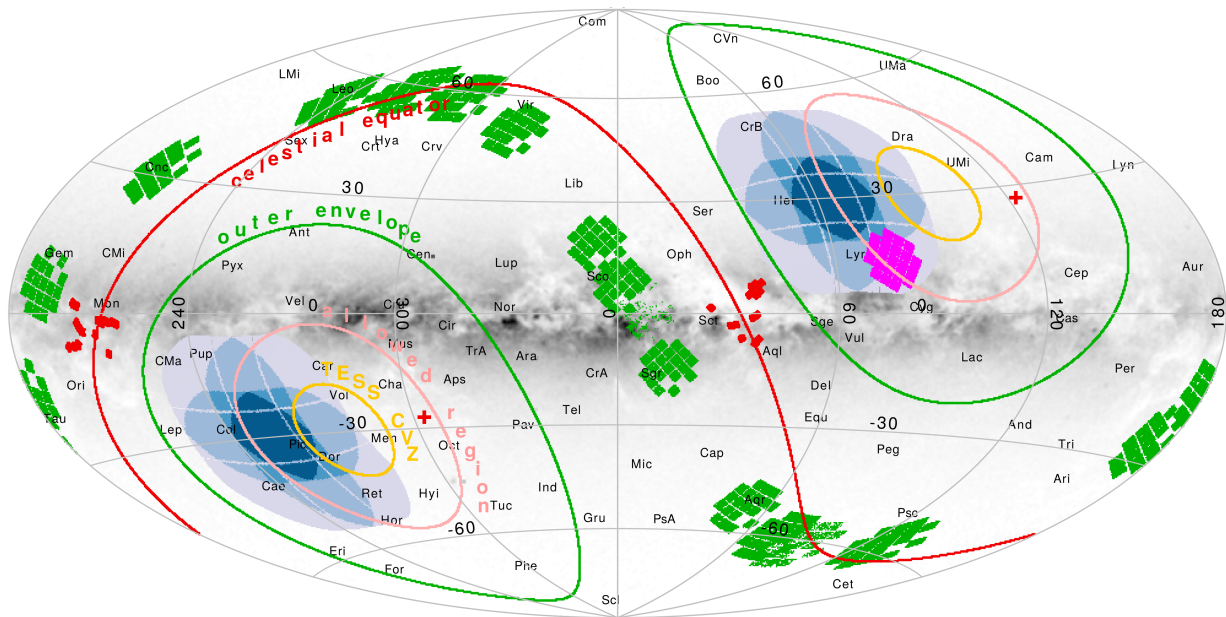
Com
CVn
UMa
LMi
Boo
60
Leo
60
Vir
celestial equator
Sex
Hya
Crt
Crv
CrB
Dra
UMi
Cam
Lyn
Cnc
30
Lib
30
Her
Ser
outer envelope
Ant
Gem
CMi
Cen
Lup
Oph
Lyr
Cep
Aur
Pyx
Sco
Mon
Vel
0
Cru
Nor
0
Sct
60
Cyg
0
120
Cas
180
240
300
Cir
Mus
TrA
Ara
Sge
Vul
aligned region
CMa
Pup
Car
Aps
CrA
Sgr
Aql
Lac
Per
Ori
Vol
Cha
TESS CVZ
Del
Lep
Col
-30
Tel
Equ
-30
And
Tau
Pic
Dor
Men
Oct
Pav
Cap
Peg
Tri
Mic
Ind
Ari
Cae
Ret
Hyi
Tuc
Aqr
Hor
-60
Gru
PsA
-60
Psc
Eri
For
Phe
Cet
Scl